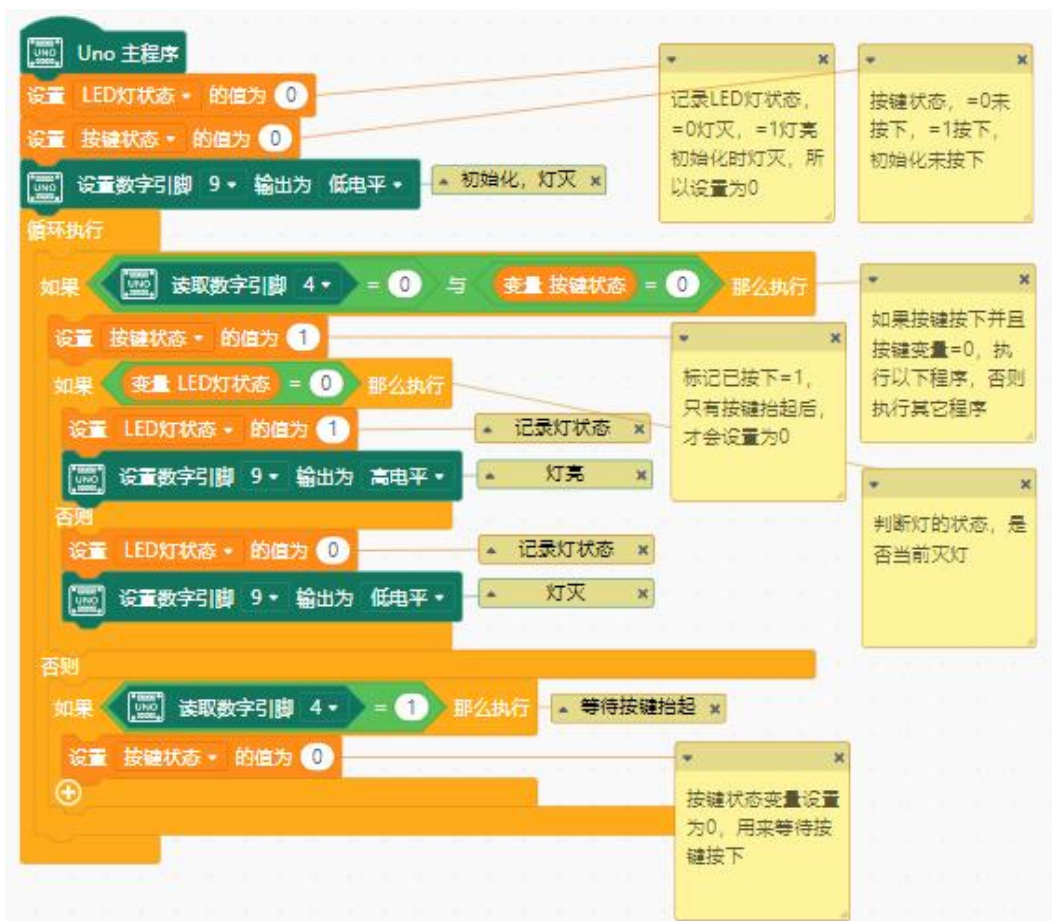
UNO Uno 主程序
设置 LED灯状态 ▾ 的值为 0
设置 按键状态 ▾ 的值为 0
UNO 设置数字引脚 9 ▾ 输出为 低电平 ▾
▴ 初始化，灯灭 ×
循环执行
如果 UNO 读取数字引脚 4 ▾ = 0 与 变量 按键状态 = 0 那么执行
设置 按键状态 ▾ 的值为 1
如果 变量 LED灯状态 = 0 那么执行
设置 LED灯状态 ▾ 的值为 1
▴ 记录灯状态 ×
UNO 设置数字引脚 9 ▾ 输出为 高电平 ▾
▴ 灯亮 ×
否则
设置 LED灯状态 ▾ 的值为 0
▴ 记录灯状态 ×
UNO 设置数字引脚 9 ▾ 输出为 低电平 ▾
▴ 灯灭 ×
否则
如果 UNO 读取数字引脚 4 ▾ = 1 那么执行
▴ 等待按键抬起 ×
设置 按键状态 ▾ 的值为 0
⊕

▾ ×
记录LED灯状态，=0灯灭，=1灯亮 初始化时灯灭，所以设置为0

▾ ×
按键状态，=0未按下，=1按下，初始化未按下

▾ ×
如果按键按下并且按键变量=0，执行以下程序，否则执行其它程序

▾ ×
标记已按下=1，只有按键抬起后，才会设置为0

▾ ×
判断灯的状态，是否当前灭灯

▾ ×
按键状态变量设置为0，用来等待按键按下